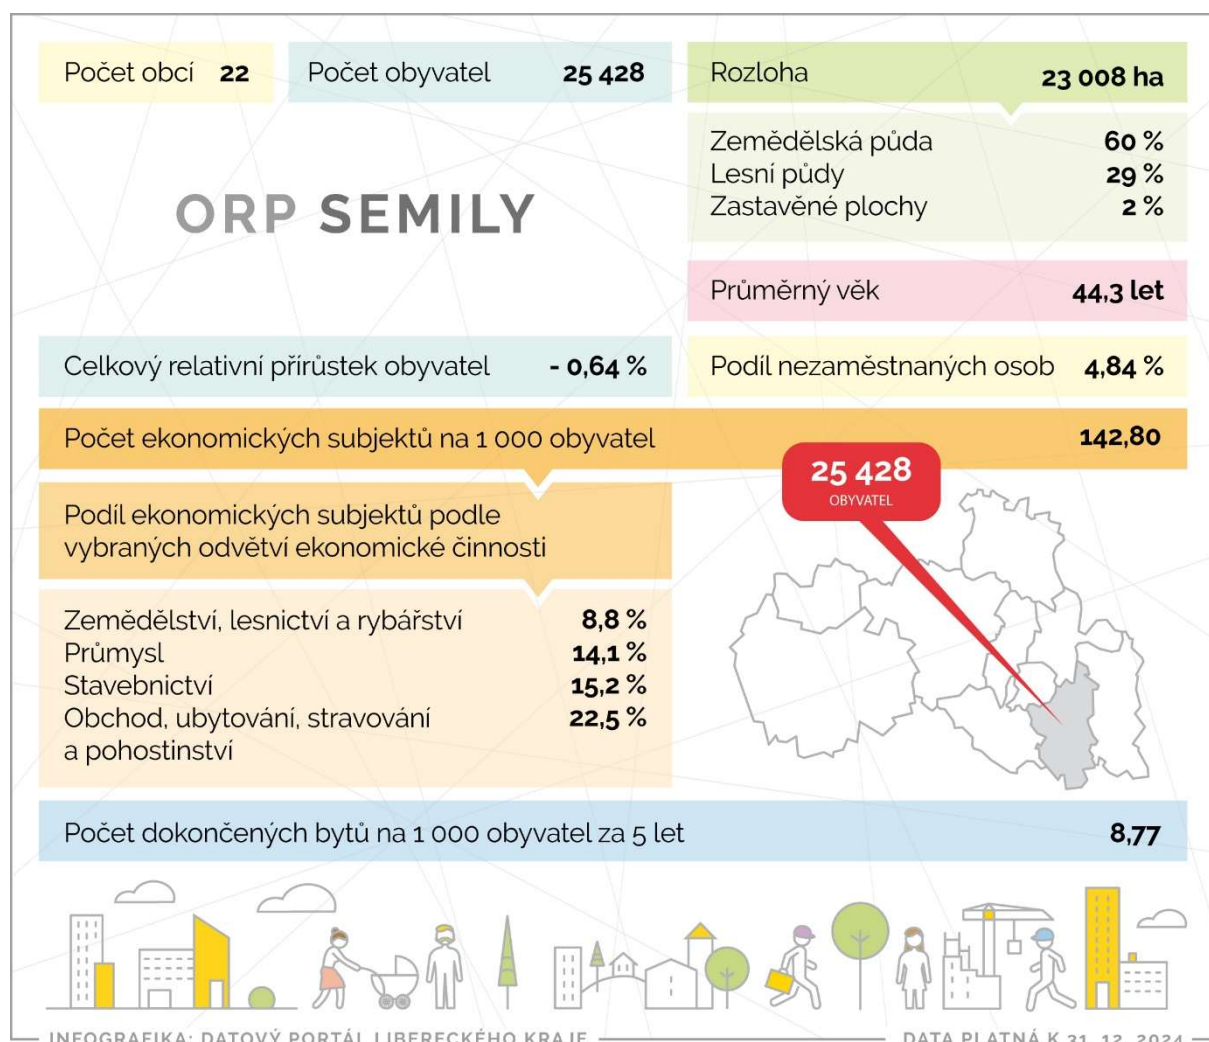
Počet obcí 22

Počet obyvatel 25 428

Rozloha 23 008 ha

Zemědělská půda 60 %
Lesní půdy 29 %
Zastavěné plochy 2 %

ORP SEMILY

Průměrný věk 44,3 let

Celkový relativní přírůstek obyvatel - 0,64 %

Podíl nezaměstnaných osob 4,84 %

Počet ekonomických subjektů na 1 000 obyvatel 142,80

25 428 OBYVATEL

Podíl ekonomických subjektů podle vybraných odvětví ekonomické činnosti

Zemědělství, lesnictví a rybářství 8,8 %
Průmysl 14,1 %
Stavebnictví 15,2 %
Obchod, ubytování, stravování a pohostinství 22,5 %

Počet dokončených bytů na 1 000 obyvatel za 5 let 8,77

INFOGRAFIKA: DATOVÝ PORTÁL LIBERECKÉHO KRAJE

DATA PLATNÁ K 31. 12. 2024